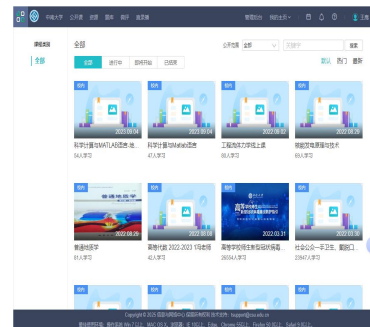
华南大学 公开课 资源 题库 教学 直播课

管理后台 我的全部 王蔡

课程类别

全部

全部

全部 进行中 即将开始 已结束

公开范围 全部 搜索

默认 热门 最新

校内 2023.09.04
科学计量与MATLAB程序 语...
54人学习

校内 2023.09.04
科学计量与Matlab语言
47人学习

校内 2023.09.02
工程流体力学线上课
8人学习

校内 2023.08.29
储能及电源隔与技术
6人学习

普通地质学 2023.08.29
普通地质学
81人学习

校内 2023.03.08
高等代数 2022-2023 1学期班
40人学习

高等学校师生新型冠状病毒...
26554人学习

校内 2023.01.31
社会公众一手卫生 戴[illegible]
23647人学习

校内 校内 校内 校内

Copyright © 2025 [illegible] support@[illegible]
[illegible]